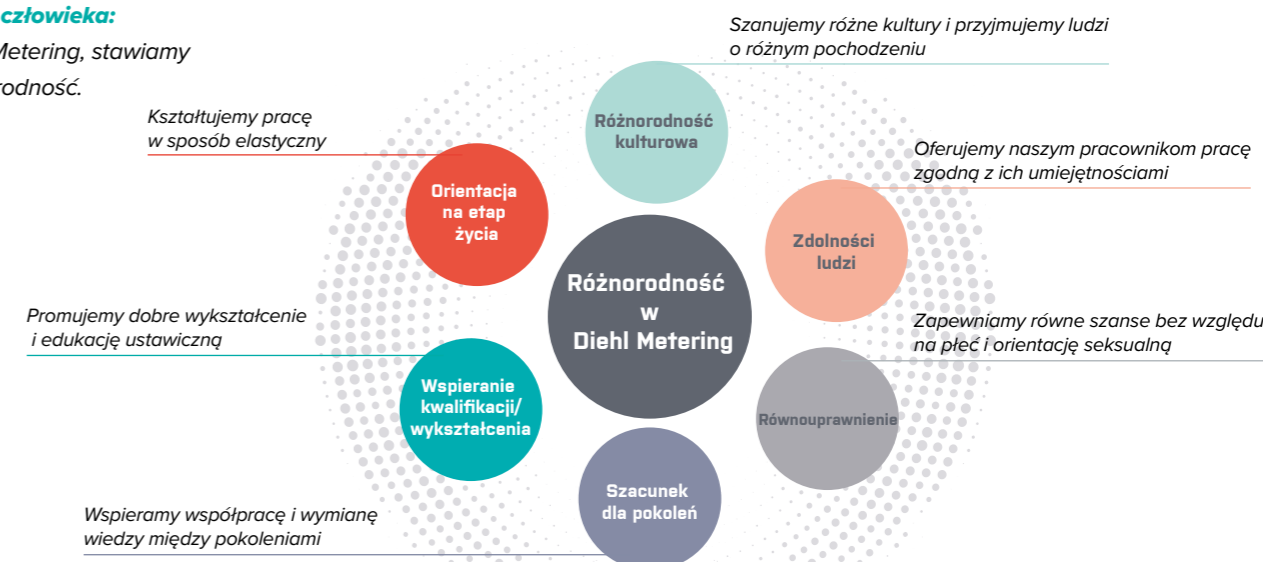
człowieka:
Metering, stawiamy
rodność.

Kształtujemy pracę w sposób elastyczny

Szanujemy różne kultury i przyjmujemy ludzi o różnym pochodzeniu

Różnorodność kulturowa

Oferujemy naszym pracownikom pracę zgodną z ich umiejętnościami

Orientacja na etap życia

Zdolności ludzi

Różnorodność w Diehl Metering

Promujemy dobre wykształcenie i edukację ustawiczną

Zapewniamy równe szanse bez względu na płeć i orientację seksualną

Wspieranie kwalifikacji/ wykształcenia

Równouprawnienie

Szacunek dla pokoleń

Wspieramy współpracę i wymianę wiedzy między pokoleniami